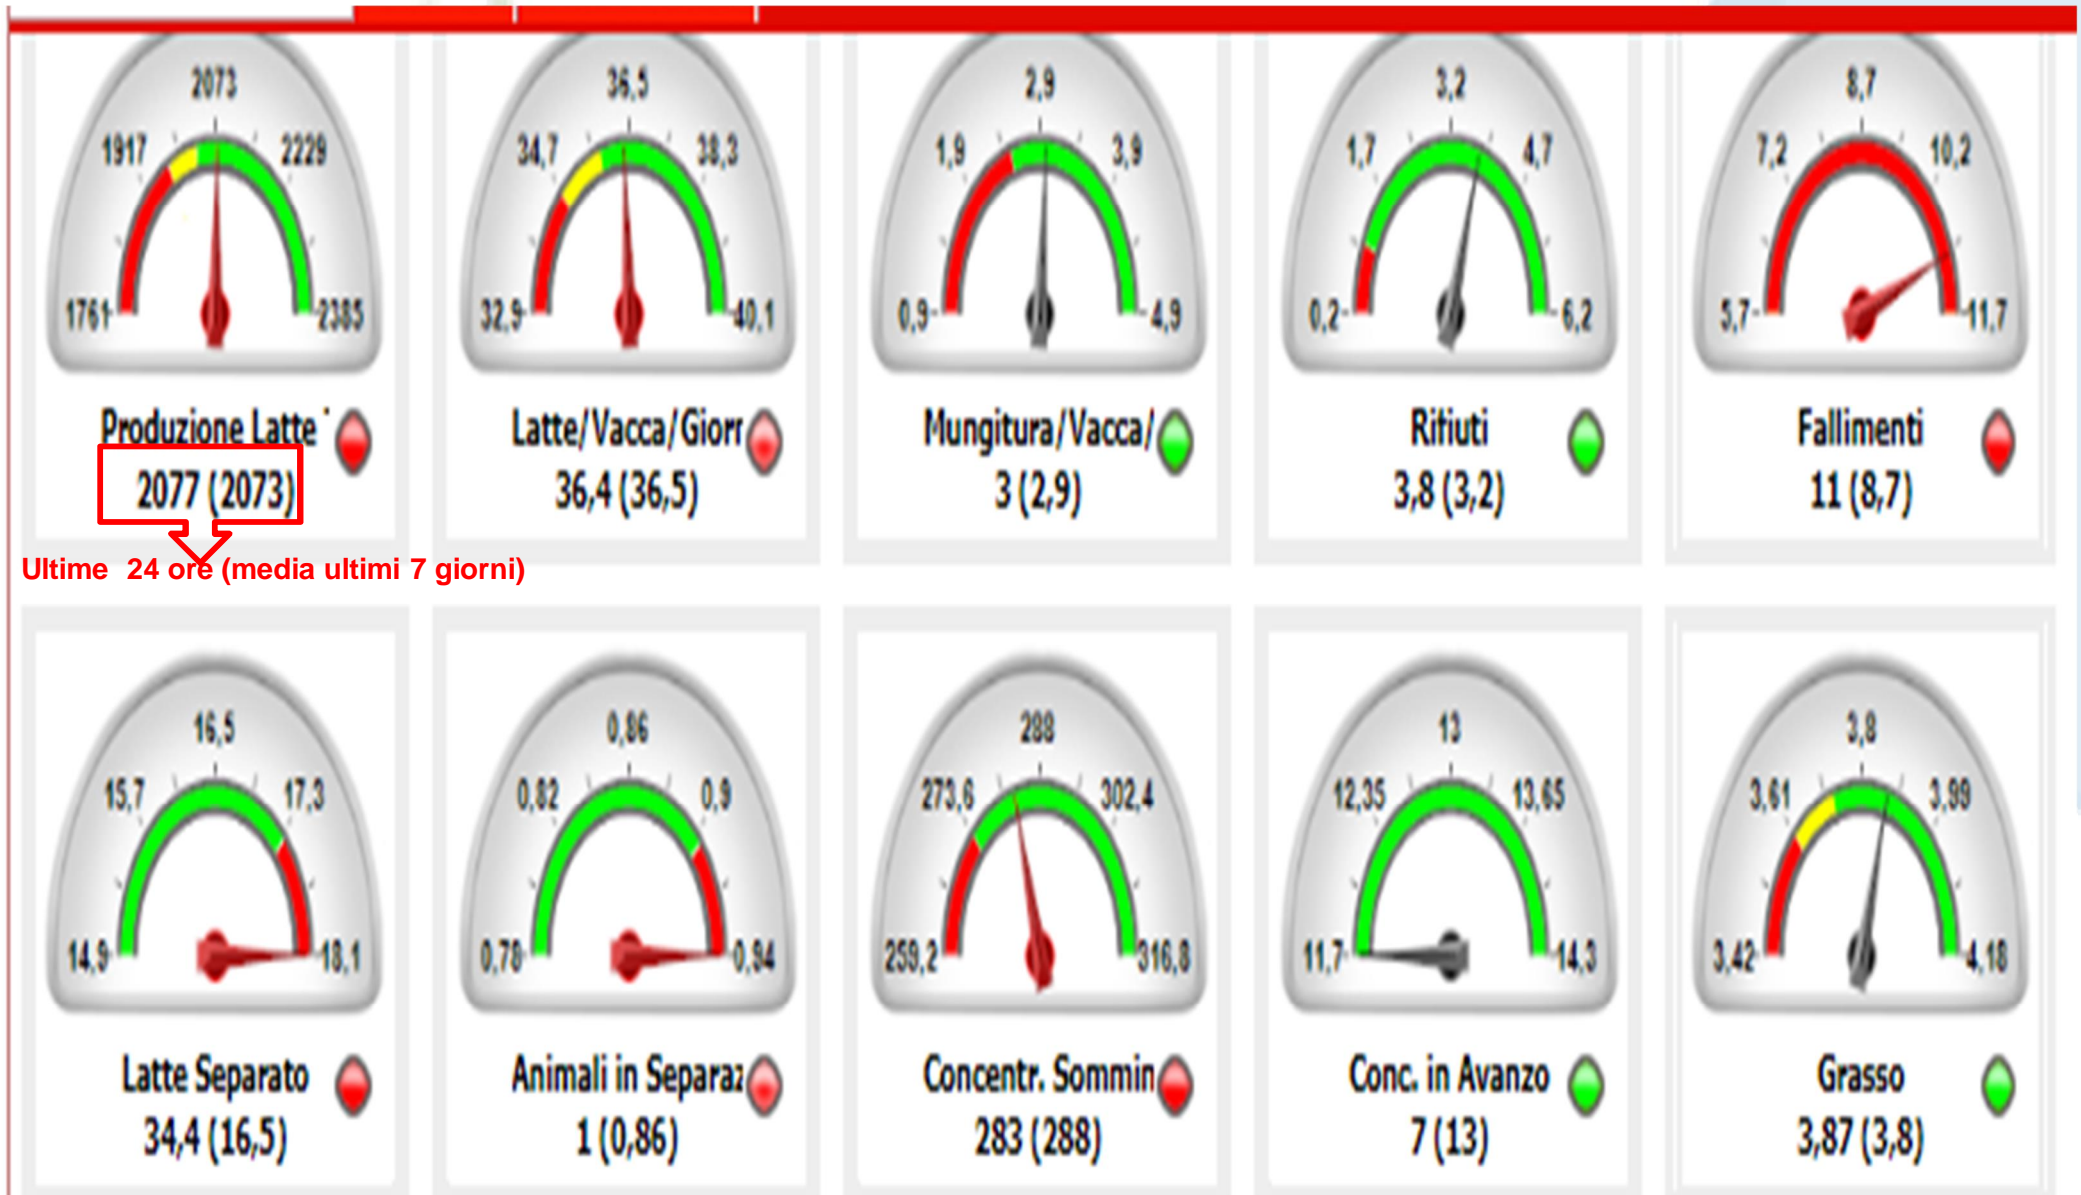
2073
1917 2229
1761 2385
Produzione Latte
2077 (2073)

36,5
34,7 38,3
32,9 40,1
Latte/Vacca/Giorr
36,4 (36,5)

2,9
1,9 3,9
0,9 4,9
Mungitura/Vacca/
3 (2,9)

3,2
1,7 4,7
0,2 6,2
Rifiuti
3,8 (3,2)

8,7
7,2 10,2
5,7 11,7
Fallimenti
11 (8,7)

Ultime 24 ore (media ultimi 7 giorni)

16,5
15,7 17,3
14,9 18,1
Latte Separato
34,4 (16,5)

0,86
0,82 0,9
0,78 0,94
Animali in Separaz
1 (0,86)

288
273,6 302,4
259,2 316,8
Concentr. Sommin
283 (288)

13
12,35 13,65
11,7 14,3
Conc. in Avanzo
7 (13)

3,8
3,61 3,99
3,42 4,18
Grasso
3,87 (3,8)